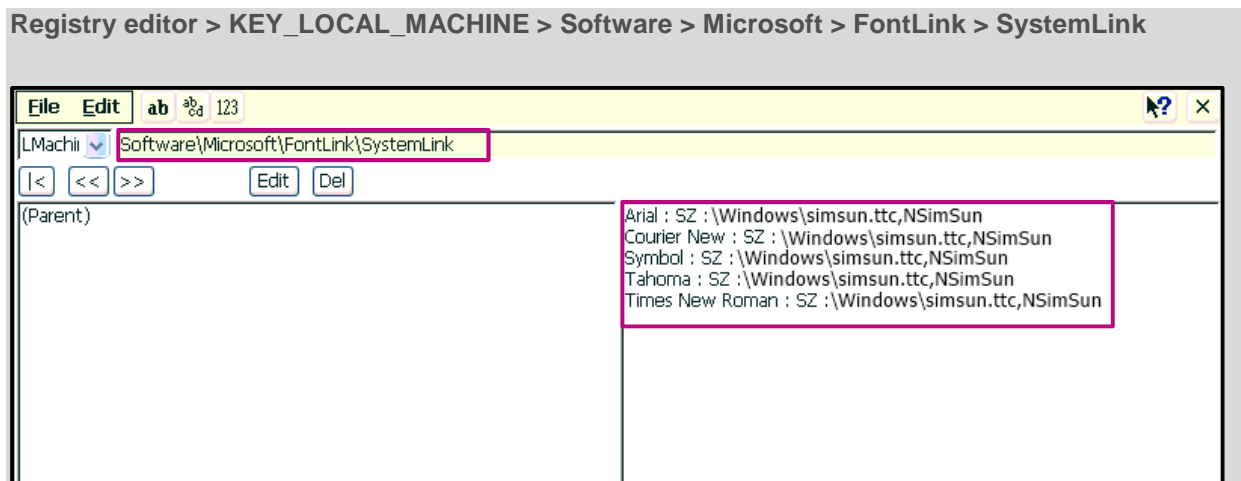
Registry editor > KEY_LOCAL_MACHINE > Software > Microsoft > FontLink > SystemLink

File Edit ab $^{ab}_{cd}$ 123

?×

LMachi Software\Microsoft\FontLink\SystemLink

|< << >> Edit Del

(Parent)

Arial : SZ :\Windows\simsun.ttc,NSimSun
Courier New : SZ :\Windows\simsun.ttc,NSimSun
Symbol : SZ :\Windows\simsun.ttc,NSimSun
Tahoma : SZ :\Windows\simsun.ttc,NSimSun
Times New Roman : SZ :\Windows\simsun.ttc,NSimSun